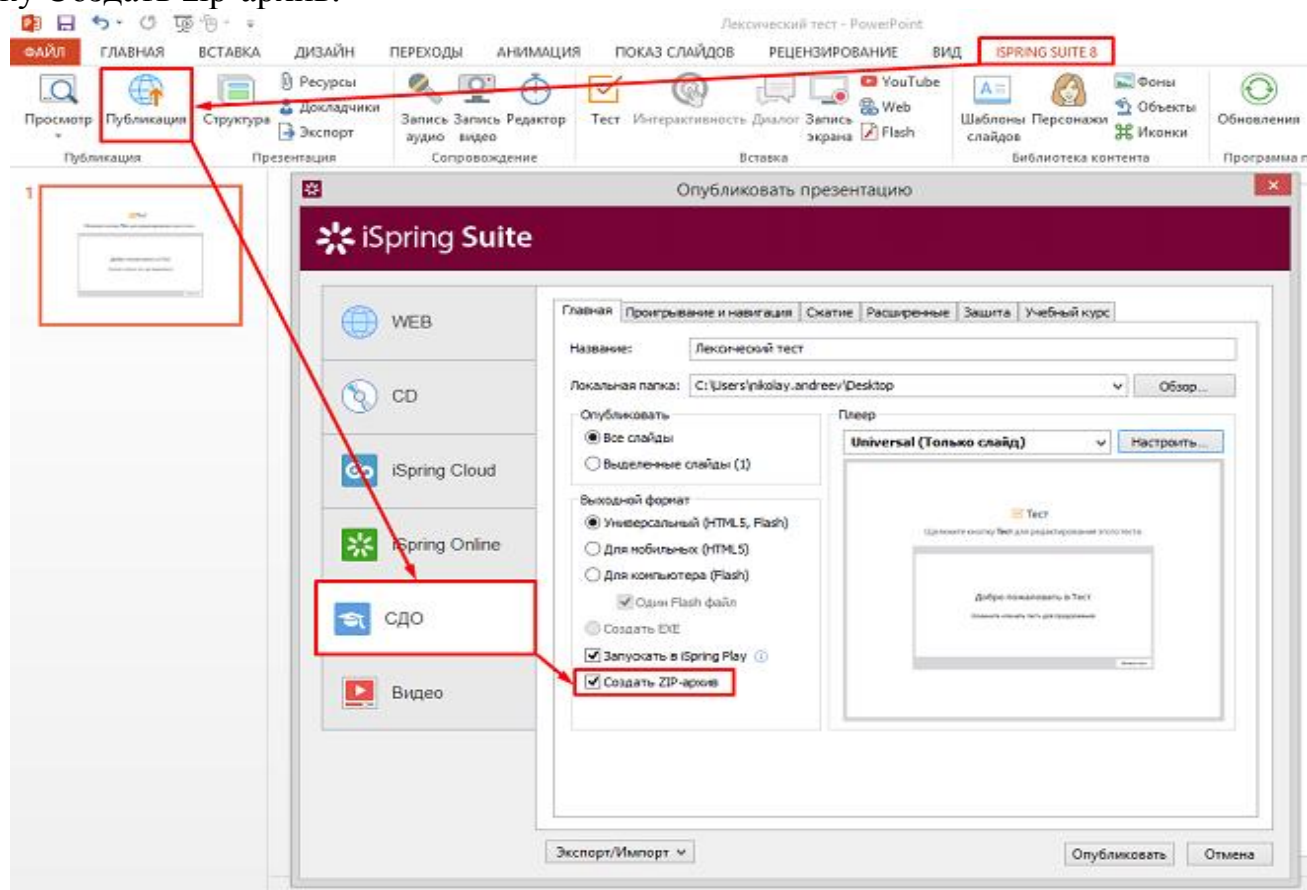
ну Создать zip-архив.

Лексический тест - PowerPoint

ФАЙЛ ГЛАВНАЯ ВСТАВКА ДИЗАЙН ПЕРЕХОДЫ АНИМАЦИЯ ПОКАЗ СЛАЙДОВ РЕЦЕНЗИРОВАНИЕ ВИД ISPRING SUITE 8

Просмотр Публикация Структура Ресурсы Докладчики Экспорт Запись аудио Запись видео Редактор Тест Интерактивность Диалог Запись экрана YouTube Web Flash Шаблоны слайдов Персонажи Фоны Объекты Иконки Обновления

Публикация Презентация Сопровождение Вставка Библиотека контента Программа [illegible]

1

Опубликовать презентацию

iSpring Suite

WEB
CD
iSpring Cloud
iSpring Online
СДО
Видео

Главная | Проигрывание и навигация | Сжатие | Расширенные | Защита | Учебный курс

Название: Лексический тест

Локальная папка: C:\Users\nikolay.andreev\Desktop Обзор...

Опубликовать
Все слайды
Выделенные слайды (1)

Плеер
Universal (Только слайд) Настроить...

Выходной формат
Универсальный (HTML5, Flash)
Для мобильных (HTML5)
Для компьютера (Flash)
Один Flash файл
Создать EXE
Запускать в iSpring Play
Создать ZIP-архив

Тест
Добро пожаловать в Тест

Экспорт/Импорт

Опубликовать Отмена